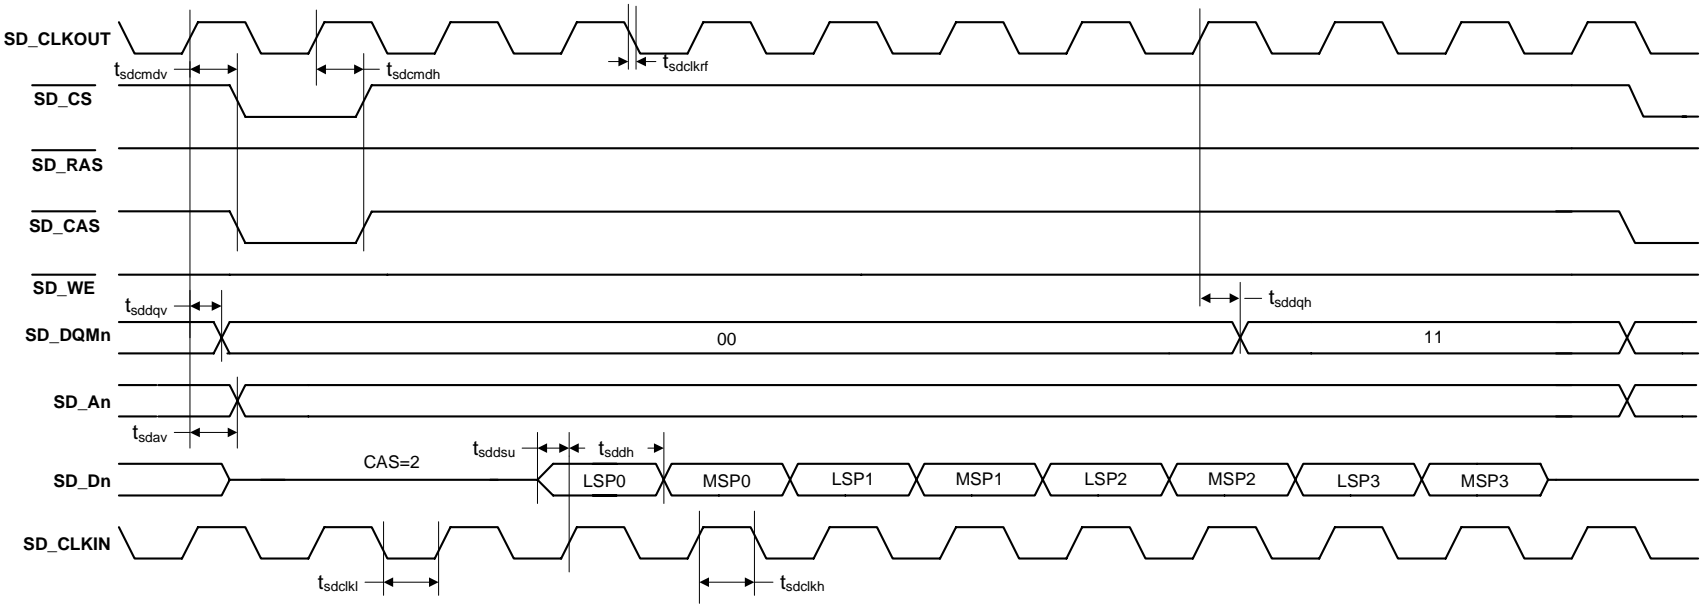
SD_CLKOUT

$t_{sdcmdv}$

$t_{sdcmdh}$

$t_{sdclkrf}$

$\overline{SD\_CS}$

$\overline{SD\_RAS}$

$\overline{SD\_CAS}$

$\overline{SD\_WE}$

$t_{sddqv}$

$t_{sddqh}$

SD_DQMn

00

11

SD_An

$t_{sdav}$

$t_{sddsu}$

$t_{sddh}$

SD_Dn

CAS=2

LSP0

MSP0

LSP1

MSP1

LSP2

MSP2

LSP3

MSP3

SD_CLKIN

$t_{sdclkl}$

$t_{sdclkh}$